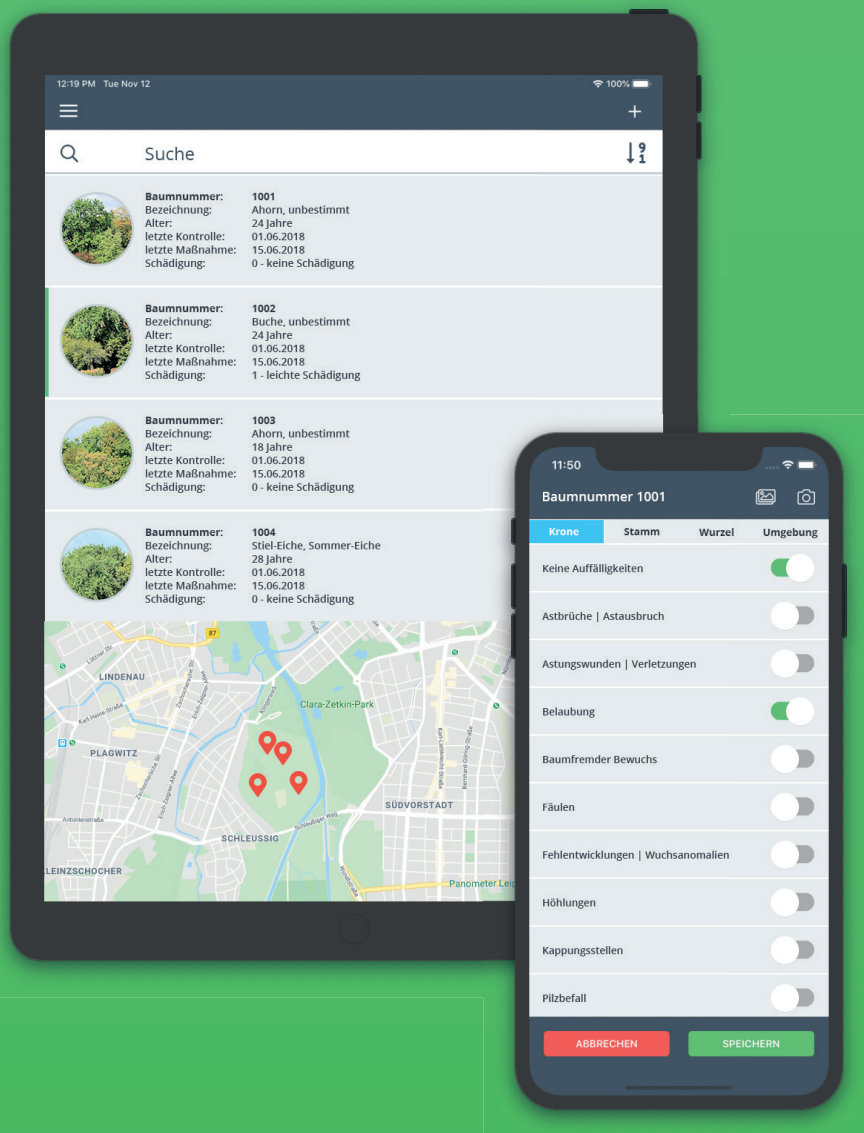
12:19 PM Tue Nov 12
100%

Suche

| | |
|---|---|
| Baumnummer: | 1001 |
| Bezeichnung: | Ahorn, unbestimmt |
| Alter: | 24 Jahre |
| letzte Kontrolle: | 01.06.2018 |
| letzte Maßnahme: | 15.06.2018 |
| Schädigung: | 0 - keine Schädigung |

| | |
|---|---|
| Baumnummer: | 1002 |
| Bezeichnung: | Buche, unbestimmt |
| Alter: | 24 Jahre |
| letzte Kontrolle: | 01.06.2018 |
| letzte Maßnahme: | 15.06.2018 |
| Schädigung: | 1 - leichte Schädigung |

| | |
|---|---|
| Baumnummer: | 1003 |
| Bezeichnung: | Ahorn, unbestimmt |
| Alter: | 18 Jahre |
| letzte Kontrolle: | 01.06.2018 |
| letzte Maßnahme: | 15.06.2018 |
| Schädigung: | 0 - keine Schädigung |

| | |
|---|---|
| Baumnummer: | 1004 |
| Bezeichnung: | Stiel-Eiche, Sommer-Eiche |
| Alter: | 28 Jahre |
| letzte Kontrolle: | 01.06.2018 |
| letzte Maßnahme: | 15.06.2018 |
| Schädigung: | 0 - keine Schädigung |

87
LINDENAU
Karl-Heine-Straße
PLAGWITZ
Clara-Zetkin-Park
SÜDVORSTADT
SCHLEUSSIG
Antonienstraße
LEINZSCHOCHER
Panometer Leip

11:50
Baumnummer 1001
Krone Stamm Wurzel Umgebung
Keine Auffälligkeiten
Astbrüche | Astausbruch
Astungswunden | Verletzungen
Belaubung
Baumfremder Bewuchs
Fäulen
Fehlentwicklungen | Wuchsanomalien
Höhlungen
Kappungsstellen
Pilzbefall
ABBRECHEN
SPEICHERN